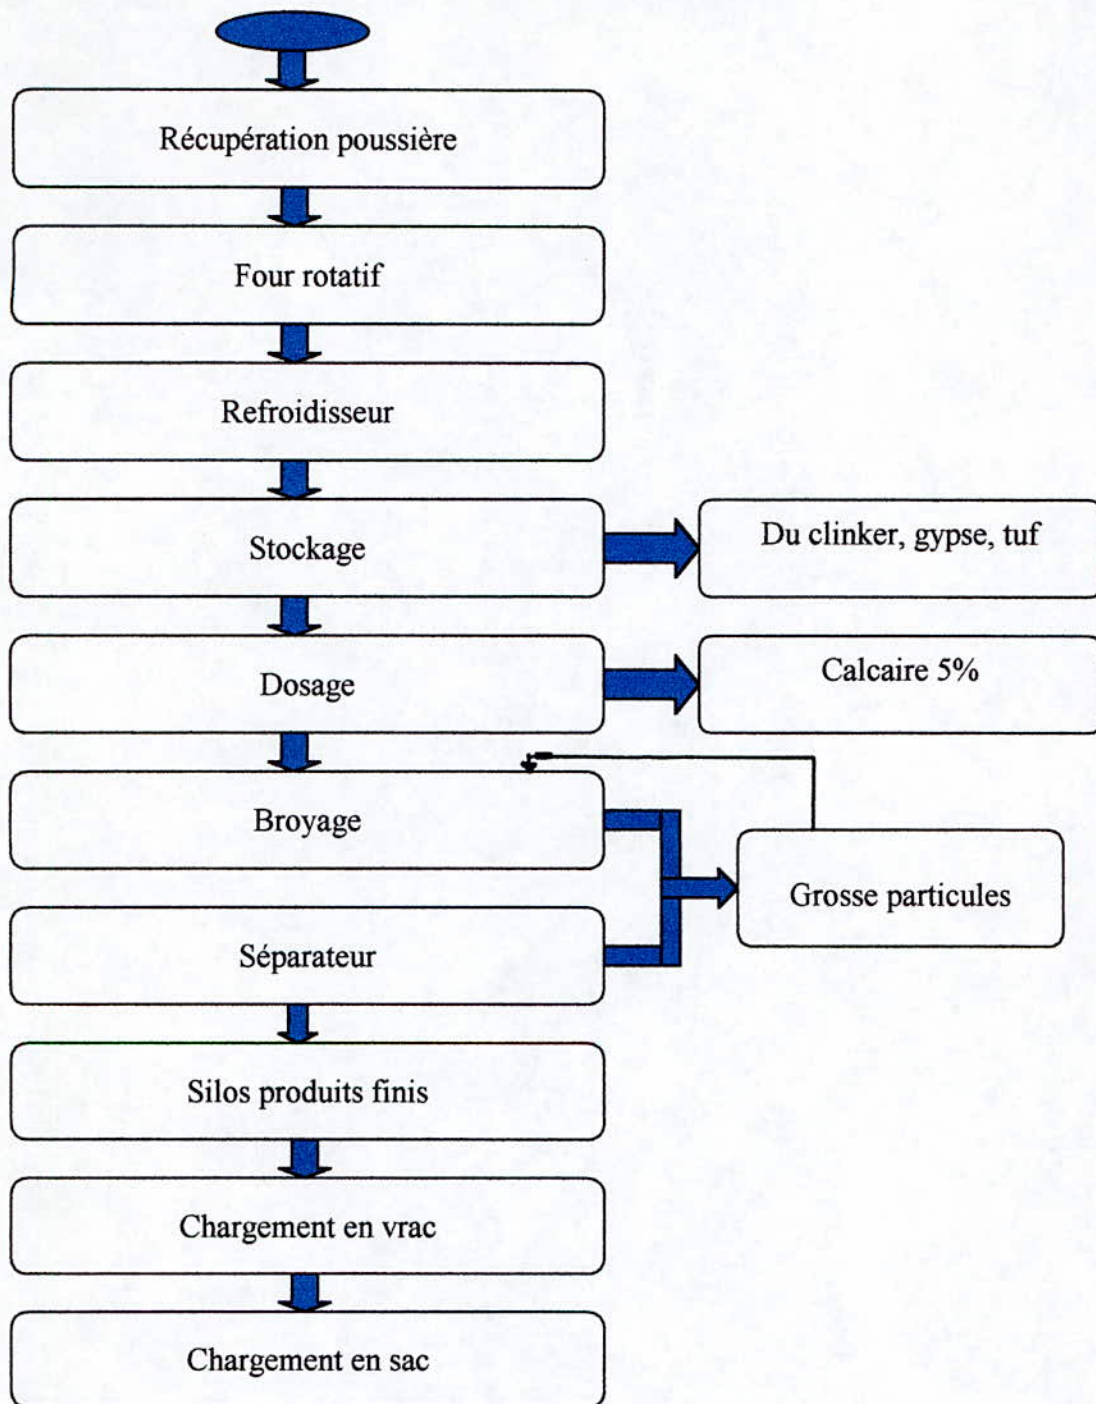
Récupération poussière

Four rotatif

Refroidisseur

Stockage

Du clinker, gypse, tuf

Dosage

Calcaire 5%

Broyage

Grosse particules

Séparateur

Silos produits finis

Chargement en vrac

Chargement en sac